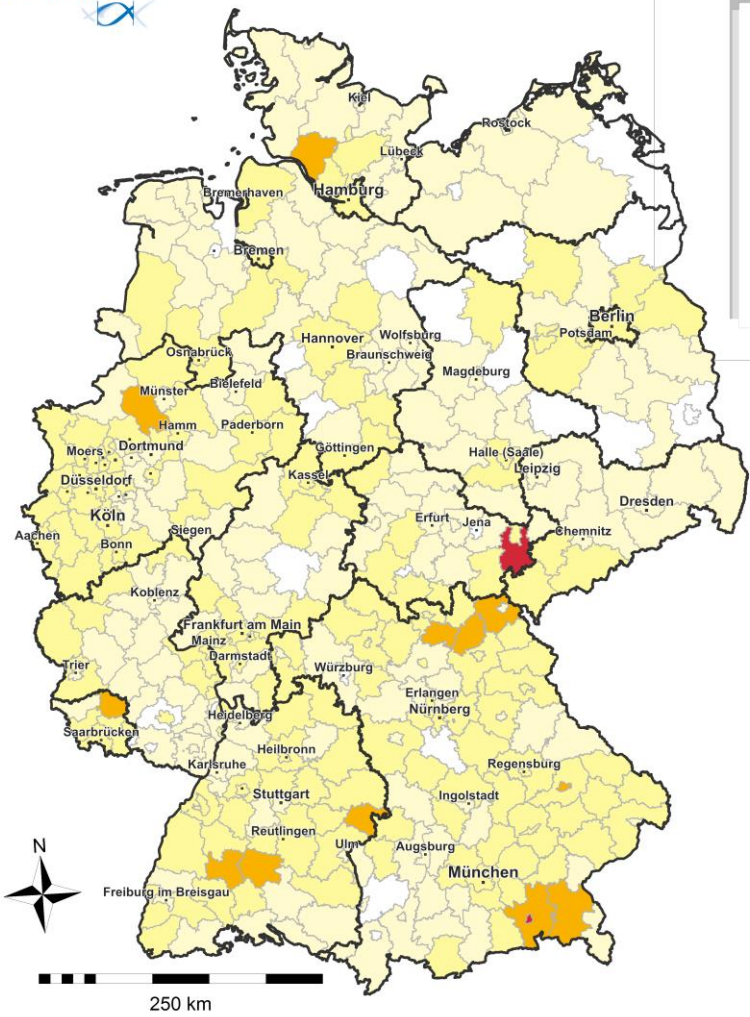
Kiel
Rostock
Lübeck
Hamburg
Bremerhaven
Bremen
Berlin
Potsdam
Hannover
Wolfsburg
Braunschweig
Osnabrück
Magdeburg
Münster
Bielefeld
Hamm
Paderborn
Dortmund
Moers
Göttingen
Düsseldorf
Kassel
Halle (Saale)
Leipzig
Köln
Dresden
Aachen
Bonn
Siegen
Erfurt
Jena
Chemnitz
Koblenz
Frankfurt am Main
Mainz
Darmstadt
Trier
Würzburg
Erlangen
Nürnberg
Saarbrücken
Heidelberg
Heilbronn
Regensburg
Karlsruhe
Stuttgart
Ingolstadt
Reutlingen
Ulm
Augsburg
N
München
Freiburg im Breisgau
250 km